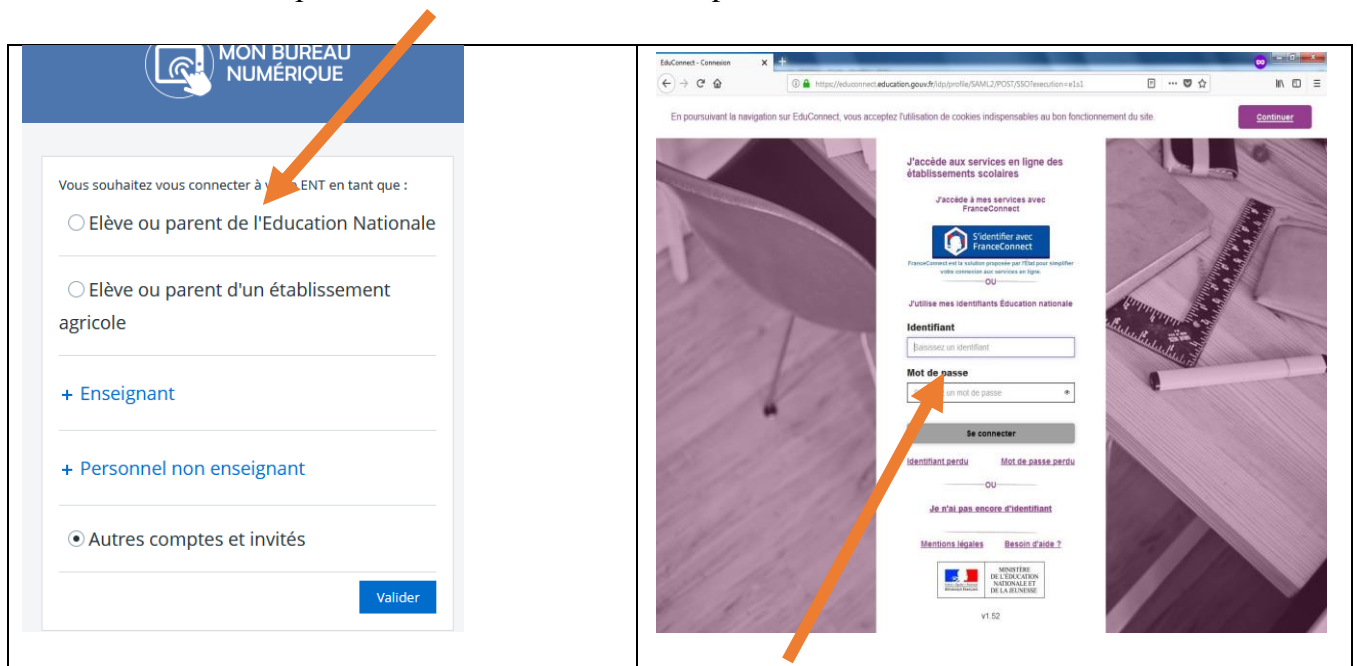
MON BUREAU NUMÉRIQUE

Vous souhaitez vous connecter à v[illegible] ENT en tant que :

Elève ou parent de l'Education Nationale

Elève ou parent d'un établissement agricole

+ Enseignant

+ Personnel non enseignant

Autres comptes et invités

Valider

EduConnect - Connexion

https://educonnect.education.gouv.fr/idp/profile/SAML2/POST/SSO?execution=e1s1

En poursuivant la navigation sur EduConnect, vous acceptez l'utilisation de cookies indispensables au bon fonctionnement du site.

Continuer

J'accède aux services en ligne des établissements scolaires

J'accède à mes services avec FranceConnect

S'identifier avec FranceConnect

FranceConnect est la solution proposée par l'État pour simplifier votre connexion aux services en ligne.

OU

J'utilise mes identifiants Éducation nationale

Identifiant

Saisissez un identifiant

Mot de passe

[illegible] un mot de passe

Se connecter

Identifiant perdu

Mot de passe perdu

OU

Je n'ai pas encore d'identifiant

Mentions légales

Besoin d'aide ?

MINISTÈRE DE L'ÉDUCATION NATIONALE ET DE LA JEUNESSE

v1.52